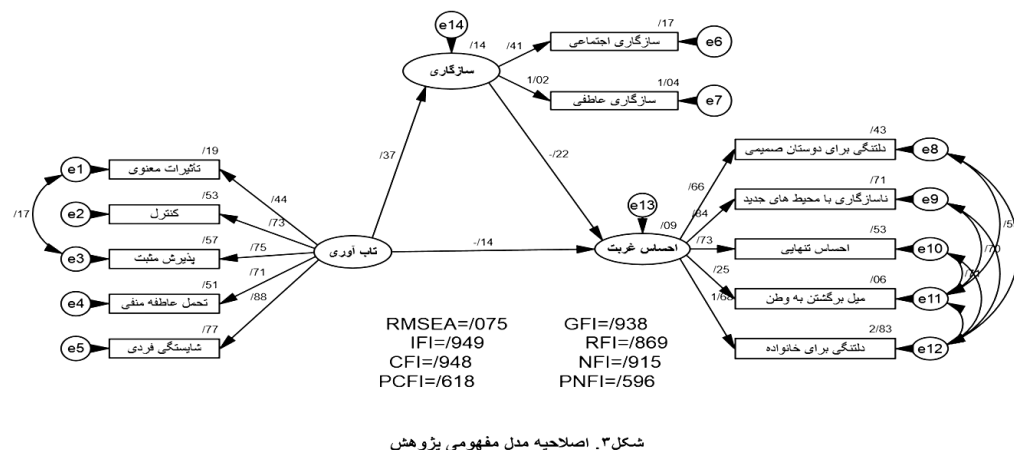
e14
/14
سازگاری
/41
1/02
/17
سازگاری اجتماعی
e6
1/04
سازگاری عاطفی
e7

/37
-/22

/19
تاثیرات معنوی
e1
/53
کنترل
e2
/17
/57
پذیرش مثبت
e3
/51
تحمل عاطفه منفی
e4
/77
شایستگی فردی
e5

/44
/73
/75
/71
/88
تاب آوری
-/14

e13
/09
احساس غربت
/66
/84
/73
/25
1/68

/43
دلتنگی برای دوستان صمیمی
e8
/71
ناسازگاری با محیط های جدید
e9
/53
احساس تنهایی
e10
/06
میل برگشتن به وطن
e11
2/83
دلتنگی برای خانواده
e12
/5
/70
/2

RMSEA=/075 GFI=/938
IFI=/949 RFI=/869
CFI=/948 NFI=/915
PCFI=/618 PNFI=/596

شکل۳. اصلاحیه مدل مفهومی پژوهش